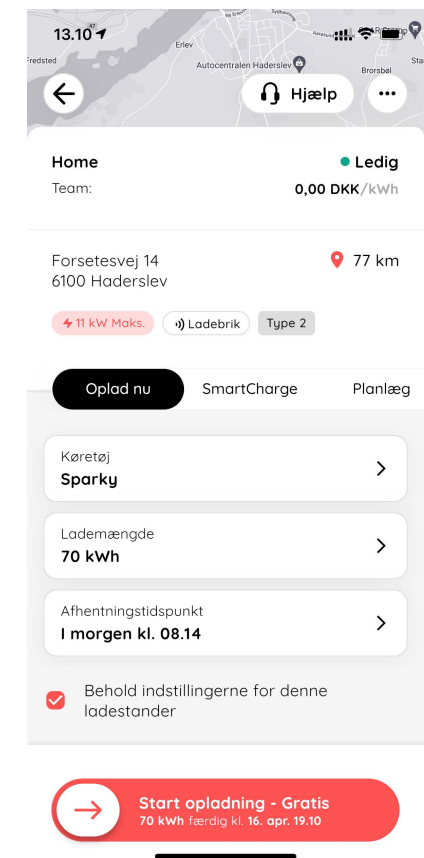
13.10

Erlev
Fredsted
Autocentralen Haderslev
Brorsbøl

Hjælp

Home
Ledig
Team:
0,00 DKK/kWh

Forsetesvej 14
6100 Haderslev
77 km

11 kW Maks.
Ladebrik
Type 2

Oplad nu
SmartCharge
Planlæg

Køretøj
Sparky

Lademængde
70 kWh

Afhentningstidspunkt
I morgen kl. 08.14

Behold indstillingerne for denne ladestander

Start opladning - Gratis
70 kWh færdig kl. 16. apr. 19.10